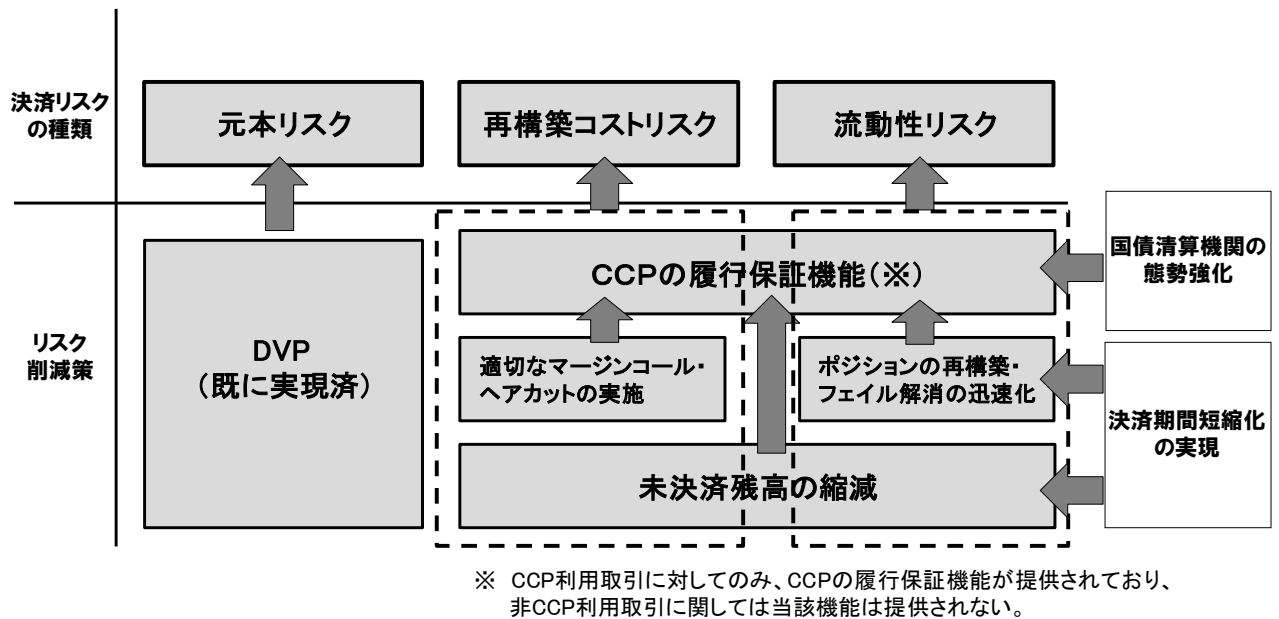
決済リスクの種類

元本リスク

再構築コストリスク

流動性リスク

リスク削減策

DVP
（既に実現済）

CCPの履行保証機能（※）

適切なマージンコール・ヘアカットの実施

ポジションの再構築・フェイル解消の迅速化

未決済残高の縮減

国債清算機関の態勢強化

決済期間短縮化の実現

※ CCP利用取引に対してのみ、CCPの履行保証機能が提供されており、非CCP利用取引に関しては当該機能は提供されない。